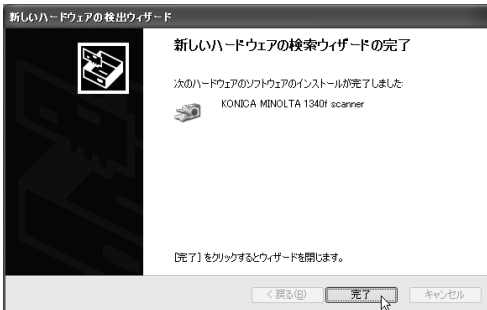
新しいハードウェアの検出ウィザード

新しいハードウェアの検索ウィザードの完了

次のハードウェアのソフトウェアのインストールが完了しました:

KONICA MINOLTA 1340f scanner

[完了] をクリックするとウィザードを閉じます。

< 戻る(B)
完了
キャンセル